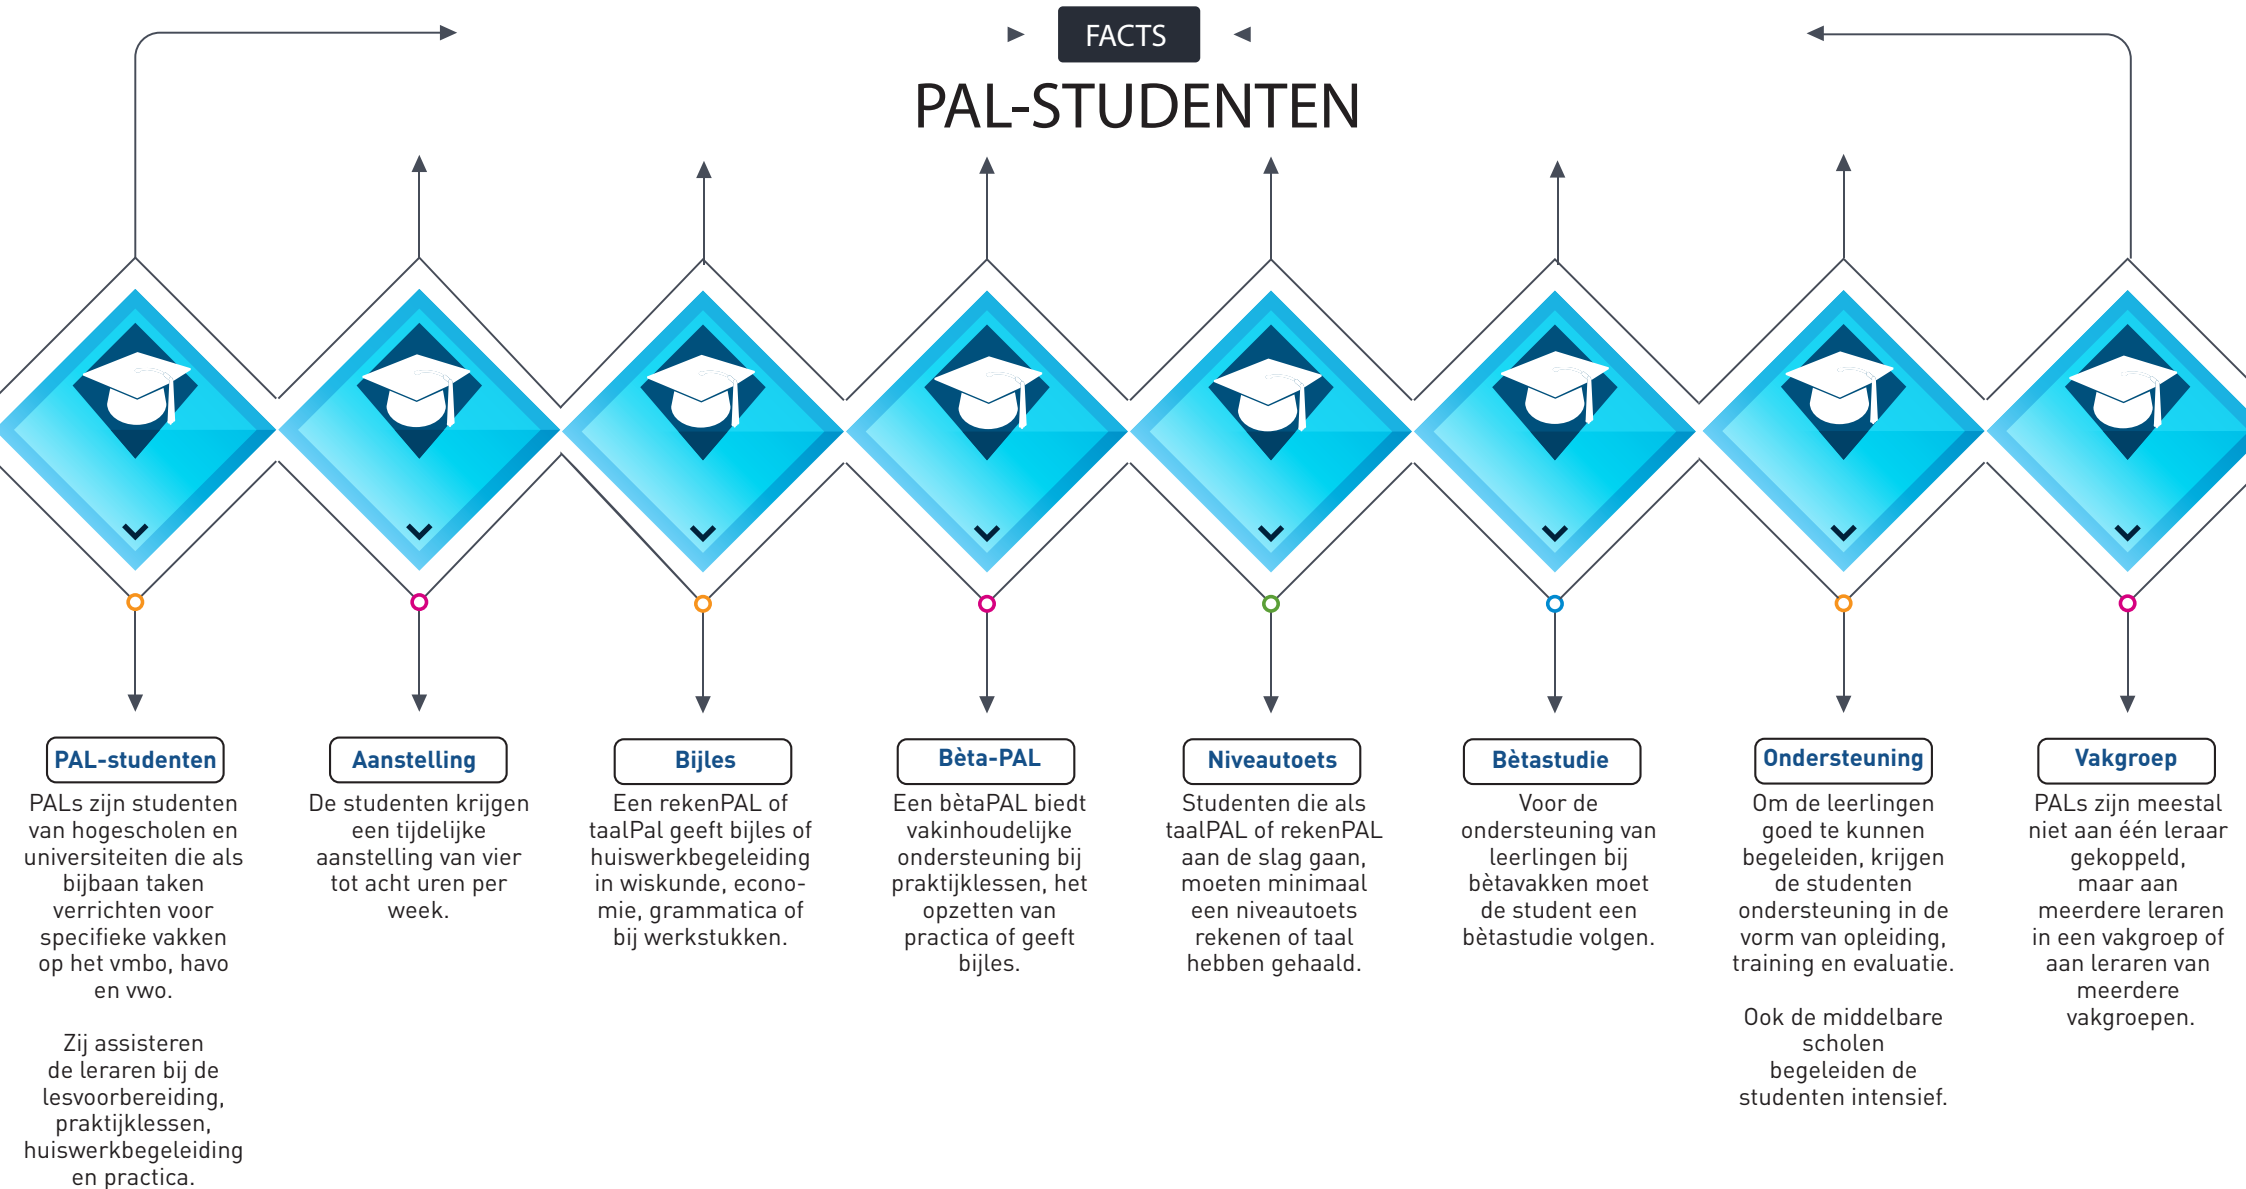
FACTS

PAL-STUDENTEN

PAL-studenten
PALs zijn studenten van hogescholen en universiteiten die als bijbaan taken verrichten voor specifieke vakken op het vmbo, havo en vwo.

Zij assisteren de leraren bij de lesvoorbereiding, praktijklessen, huiswerkbegeleiding en practica.

Aanstelling
De studenten krijgen een tijdelijke aanstelling van vier tot acht uren per week.

Bijles
Een rekenPAL of taalPal geeft bijles of huiswerkbegeleiding in wiskunde, economie, grammatica of bij werkstukken.

Bèta-PAL
Een bètaPAL biedt vakinhoudelijke ondersteuning bij praktijklessen, het opzetten van practica of geeft bijles.

Niveautoets
Studenten die als taalPAL of rekenPAL aan de slag gaan, moeten minimaal een niveautoets rekenen of taal hebben gehaald.

Bètastudie
Voor de ondersteuning van leerlingen bij bètavakken moet de student een bètastudie volgen.

Ondersteuning
Om de leerlingen goed te kunnen begeleiden, krijgen de studenten ondersteuning in de vorm van opleiding, training en evaluatie.

Ook de middelbare scholen begeleiden de studenten intensief.

Vakgroep
PALs zijn meestal niet aan één leraar gekoppeld, maar aan meerdere leraren in een vakgroep of aan leraren van meerdere vakgroepen.